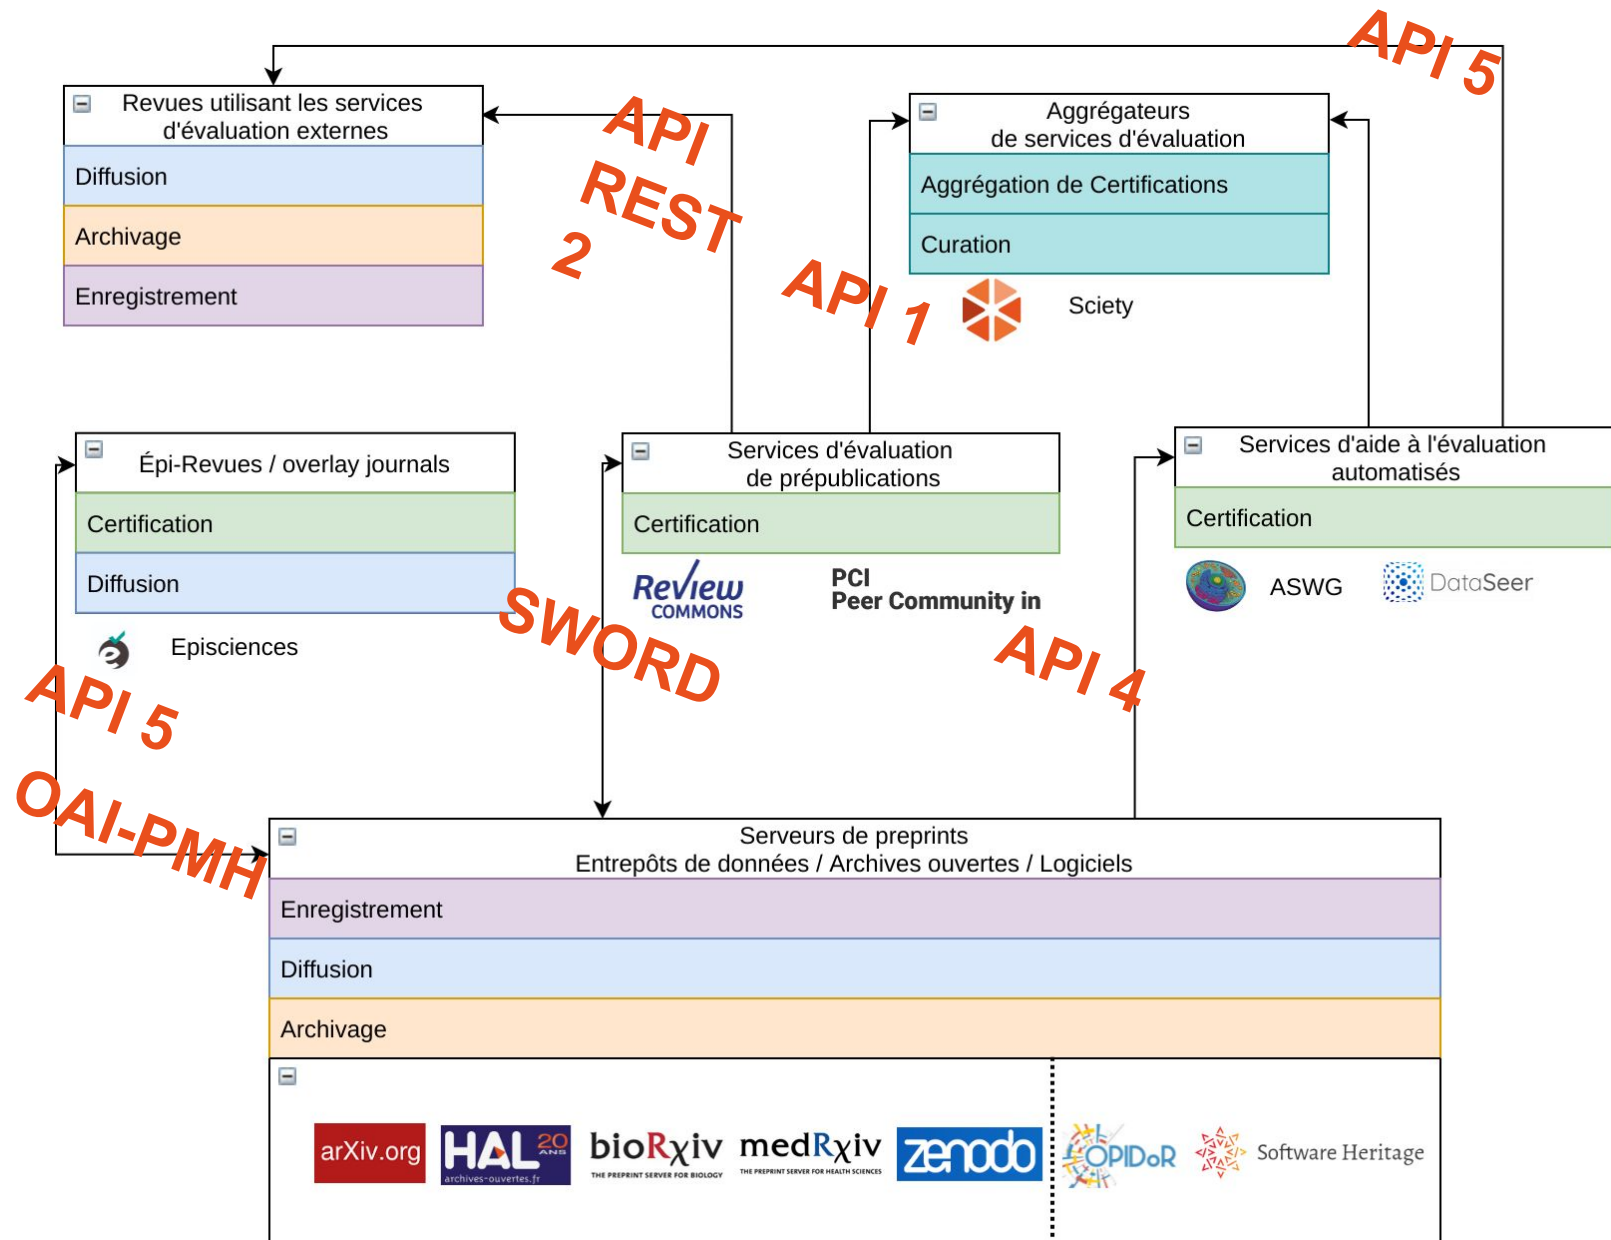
API 5

Revues utilisant les services d'évaluation externes

Diffusion

Archivage

Enregistrement

API REST 2

Aggrégateurs de services d'évaluation

Aggrégation de Certifications

Curation

API 1

Sciety

Épi-Revues / overlay journals

Certification

Diffusion

Episciences

Services d'évaluation de prépublications

Certification

Review COMMONS

PCI Peer Community in

SWORD

Services d'aide à l'évaluation automatisés

Certification

ASWG

DataSeer

API 4

API 5

OAI-PMH

Serveurs de preprints Entrepôts de données / Archives ouvertes / Logiciels

Enregistrement

Diffusion

Archivage

arXiv.org

HAL 20 ANS archives-ouvertes.fr

bioRχiv THE PREPRINT SERVER FOR BIOLOGY

medRχiv THE PREPRINT SERVER FOR HEALTH SCIENCES

zenodo

OPIDoR

Software Heritage